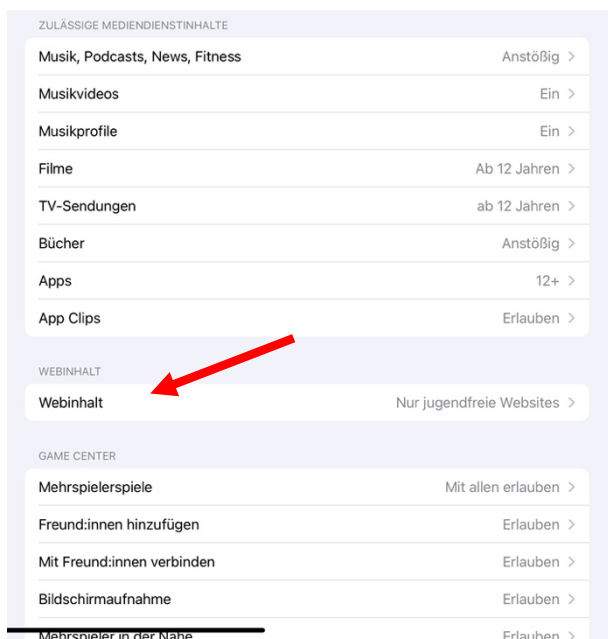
ZULÄSSIGE MEDIENDIENSTINHALTE

Musik, Podcasts, News, Fitness
Anstößig >

Musikvideos
Ein >

Musikprofile
Ein >

Filme
Ab 12 Jahren >

TV-Sendungen
ab 12 Jahren >

Bücher
Anstößig >

Apps
12+ >

App Clips
Erlauben >

WEBINHALT

Webinhalt
Nur jugendfreie Websites >

GAME CENTER

Mehrspielerspiele
Mit allen erlauben >

Freund:innen hinzufügen
Erlauben >

Mit Freund:innen verbinden
Erlauben >

Bildschirmaufnahme
Erlauben >

Mehrspieler in der Nähe
Erlauben >